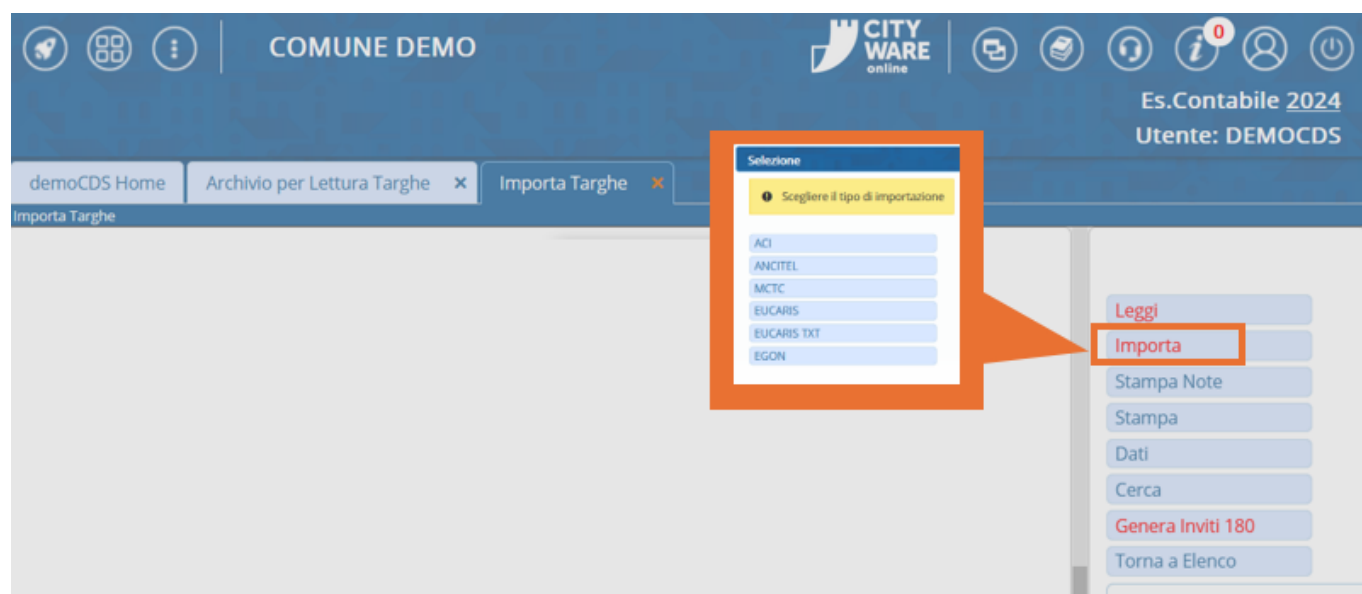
COMUNE DEMO

CITY WARE online

0

Es.Contabile 2024
Utente: DEMOCDS

demoCDS Home | Archivio per Lettura Targhe × | Importa Targhe ×

Importa Targhe

Selezione

Scegliere il tipo di importazione

ACI
ANCITEL
MCTC
EUCARIS
EUCARIS TXT
EGON

Leggi
Importa
Stampa Note
Stampa
Dati
Cerca
Genera Inviti 180
Torna a Elenco